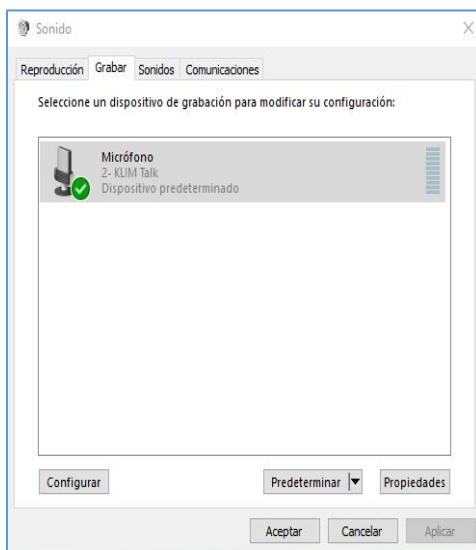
Sonido

X

Reproducción Grabar Sonidos Comunicaciones

Seleccione un dispositivo de grabación para modificar su configuración:

Micrófono
2- KLIM Talk
Dispositivo predeterminado

Configurar

Predeterminar

Propiedades

Aceptar

Cancelar

Aplicar